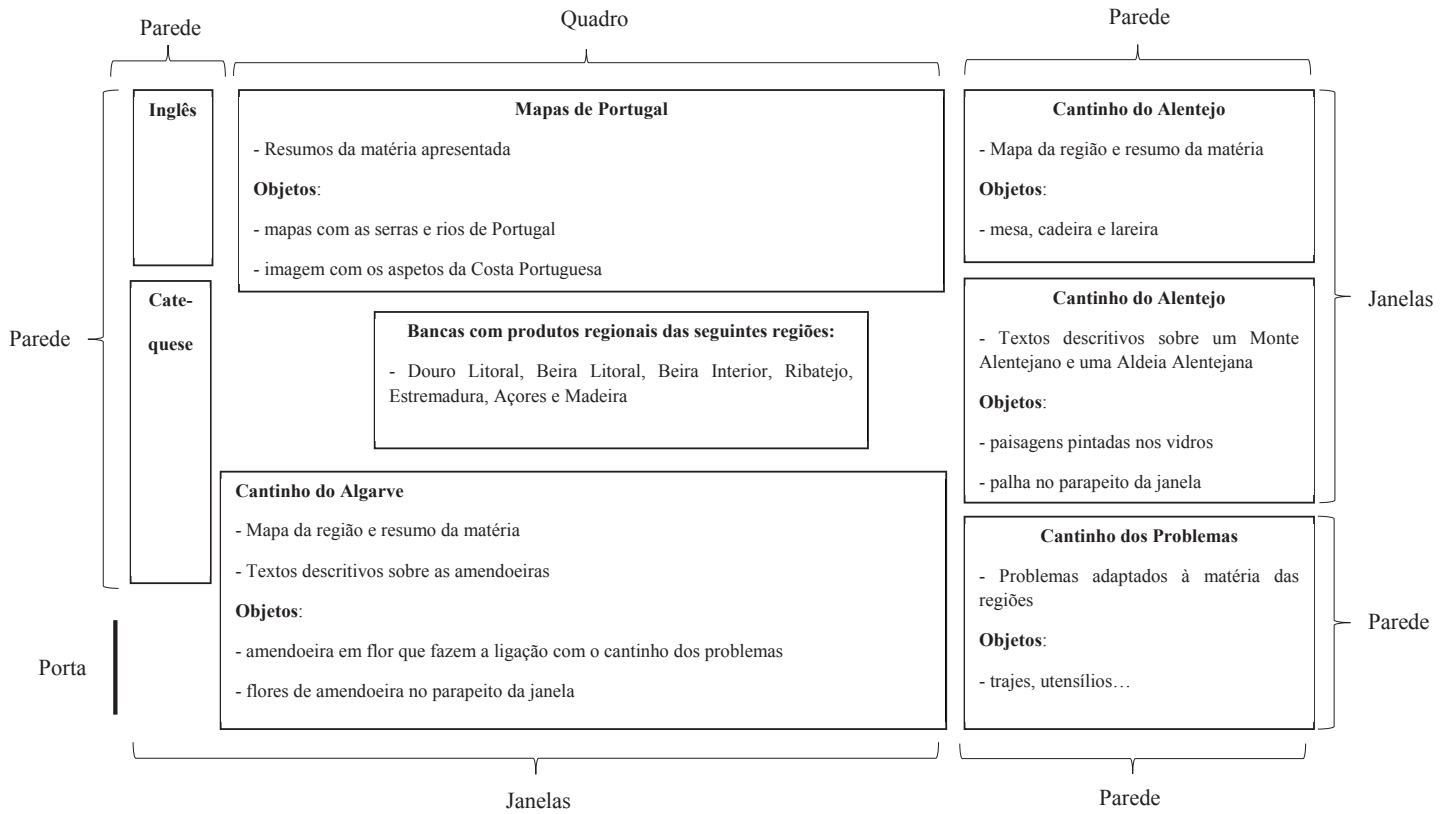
Parede

Quadro

Parede

Inglês

Catequese

Parede

Porta

Mapas de Portugal

- Resumos da matéria apresentada

**Objetos**:

- mapas com as serras e rios de Portugal

- imagem com os aspetos da Costa Portuguesa

Bancas com produtos regionais das seguintes regiões:

- Douro Litoral, Beira Litoral, Beira Interior, Ribatejo, Estremadura, Açores e Madeira

Cantinho do Algarve

- Mapa da região e resumo da matéria

- Textos descritivos sobre as amendoeiras

**Objetos**:

- amendoeira em flor que fazem a ligação com o cantinho dos problemas

- flores de amendoeira no parapeito da janela

Cantinho do Alentejo

- Mapa da região e resumo da matéria

**Objetos**:

- mesa, cadeira e lareira

Cantinho do Alentejo

- Textos descritivos sobre um Monte Alentejano e uma Aldeia Alentejana

**Objetos**:

- paisagens pintadas nos vidros

- palha no parapeito da janela

Cantinho dos Problemas

- Problemas adaptados à matéria das regiões

**Objetos**:

- trajes, utensílios…

Janelas

Parede

Janelas

Parede